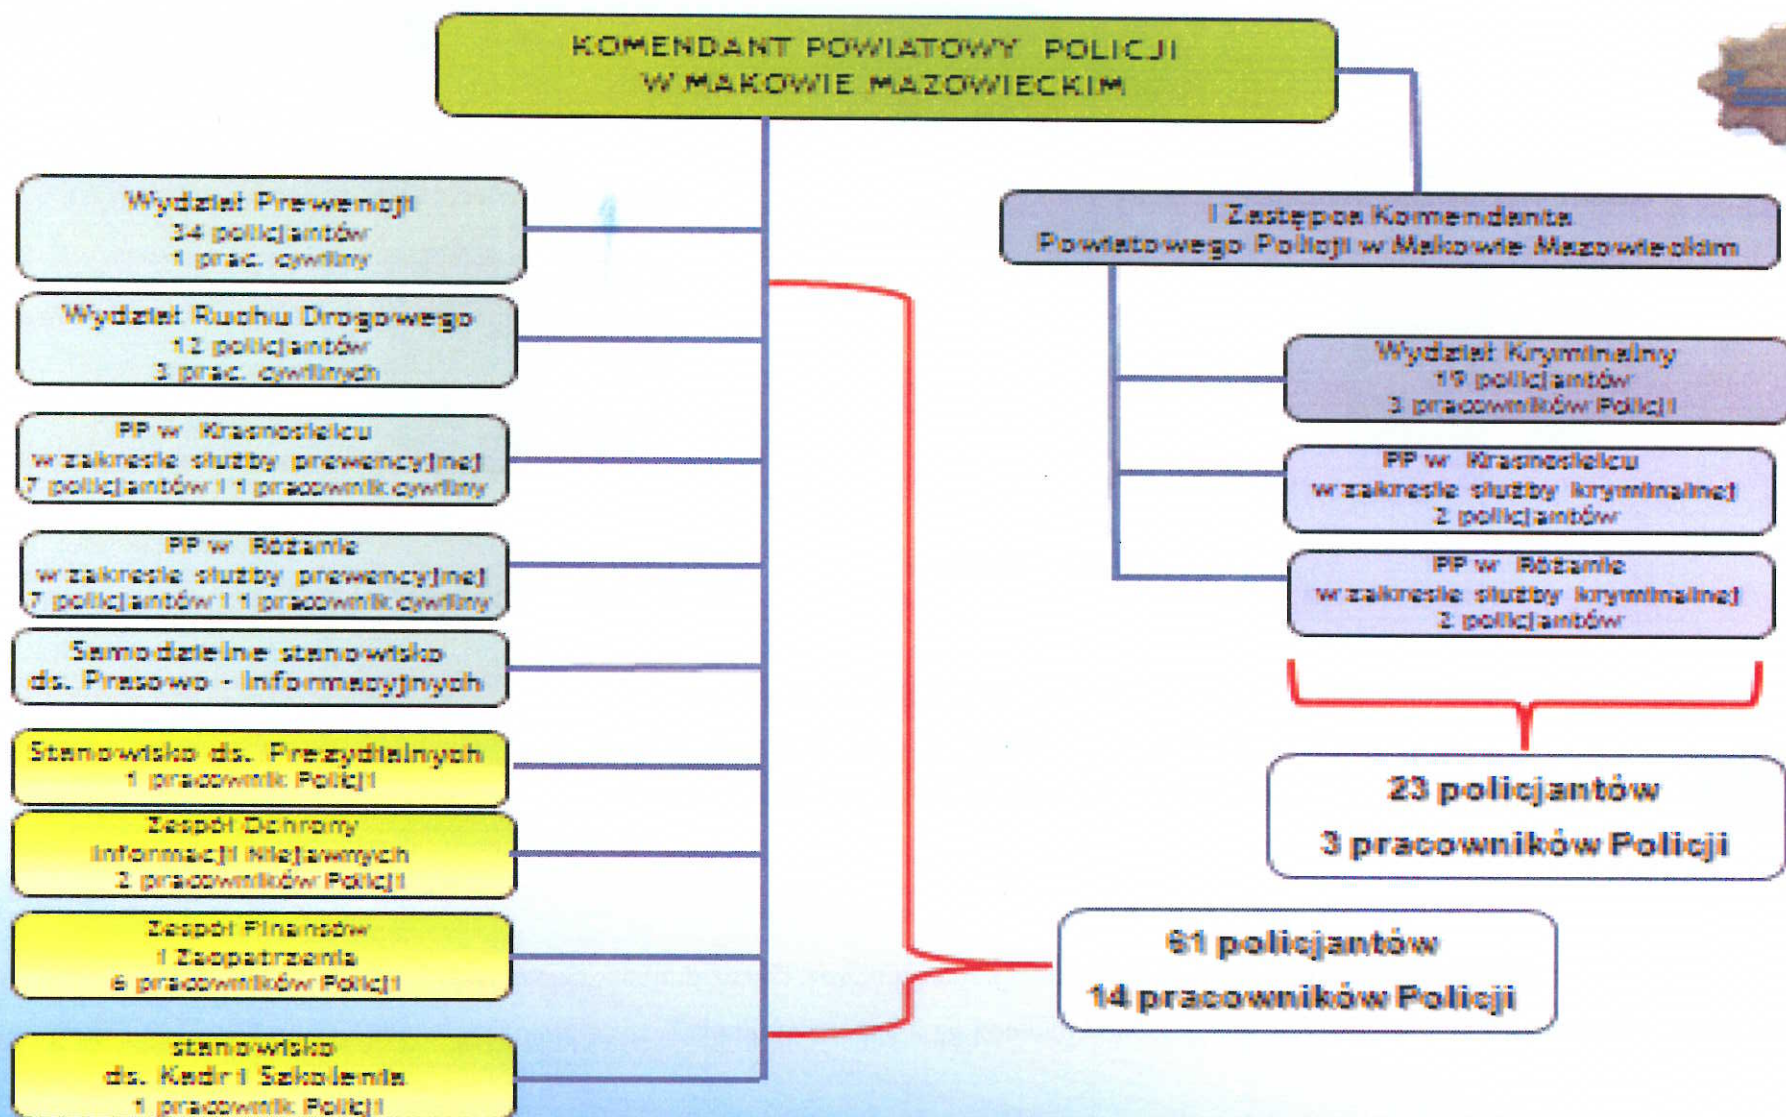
KOMENDANT POWIATOWY POLICJI
W MAKOWIE MAZOWIECKIM

Wydział Prewencji
34 policjantów
1 prac. cywilny

Wydział Ruchu Drogowego
12 policjantów
3 prac. cywilnych

PP w Krasnosielcu
w zakresie służby prewencyjnej
7 policjantów i 1 pracownik cywilny

PP w Różanie
w zakresie służby prewencyjnej
7 policjantów i 1 pracownik cywilny

Samodzielne stanowisko
ds. Prasowo - Informacyjnych

Stanowisko ds. Prezydialnych
1 pracownik Policji

Zespół Ochrony
Informacji Niejawnych
2 pracowników Policji

Zespół Finansów
i Zaopatrzenia
6 pracowników Policji

stanowisko
ds. Kadr i Szkolenia
1 pracownik Policji

I Zastępca Komendanta
Powiatowego Policji w Makowie Mazowieckim

Wydział Kryminalny
19 policjantów
3 pracowników Policji

PP w Krasnosielcu
w zakresie służby kryminalnej
2 policjantów

PP w Różanie
w zakresie służby kryminalnej
2 policjantów

23 policjantów
3 pracowników Policji

61 policjantów
14 pracowników Policji